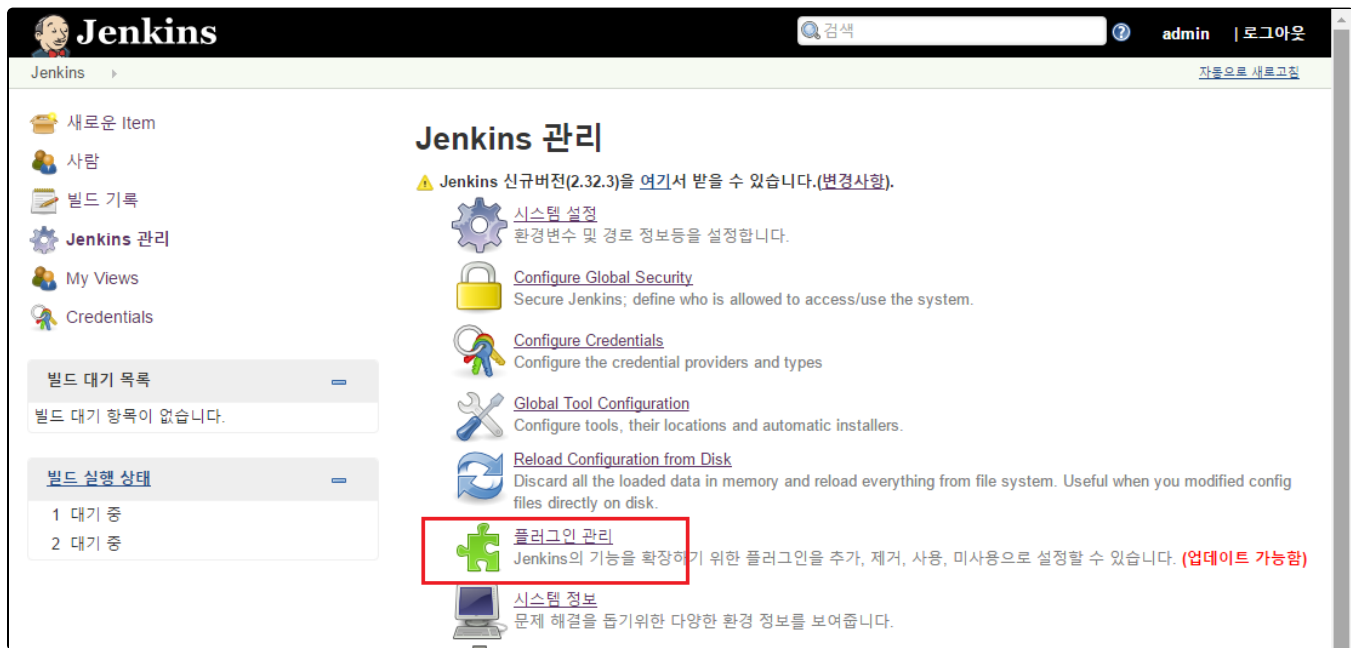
Jenkins

검색

admin | 로그아웃

Jenkins

자동으로 새로고침

새로운 Item

사람

빌드 기록

Jenkins 관리

My Views

Credentials

빌드 대기 목록

빌드 대기 항목이 없습니다.

빌드 실행 상태

1 대기 중

2 대기 중

Jenkins 관리

Jenkins 신규버전(2.32.3)을 여기서 받을 수 있습니다.(변경사항).

시스템 설정
환경변수 및 경로 정보등을 설정합니다.

Configure Global Security
Secure Jenkins; define who is allowed to access/use the system.

Configure Credentials
Configure the credential providers and types

Global Tool Configuration
Configure tools, their locations and automatic installers.

Reload Configuration from Disk
Discard all the loaded data in memory and reload everything from file system. Useful when you modified config files directly on disk.

플러그인 관리
Jenkins의 기능을 확장하기 위한 플러그인을 추가, 제거, 사용, 미사용으로 설정할 수 있습니다. (업데이트 가능함)

시스템 정보
문제 해결을 돕기위한 다양한 환경 정보를 보여줍니다.